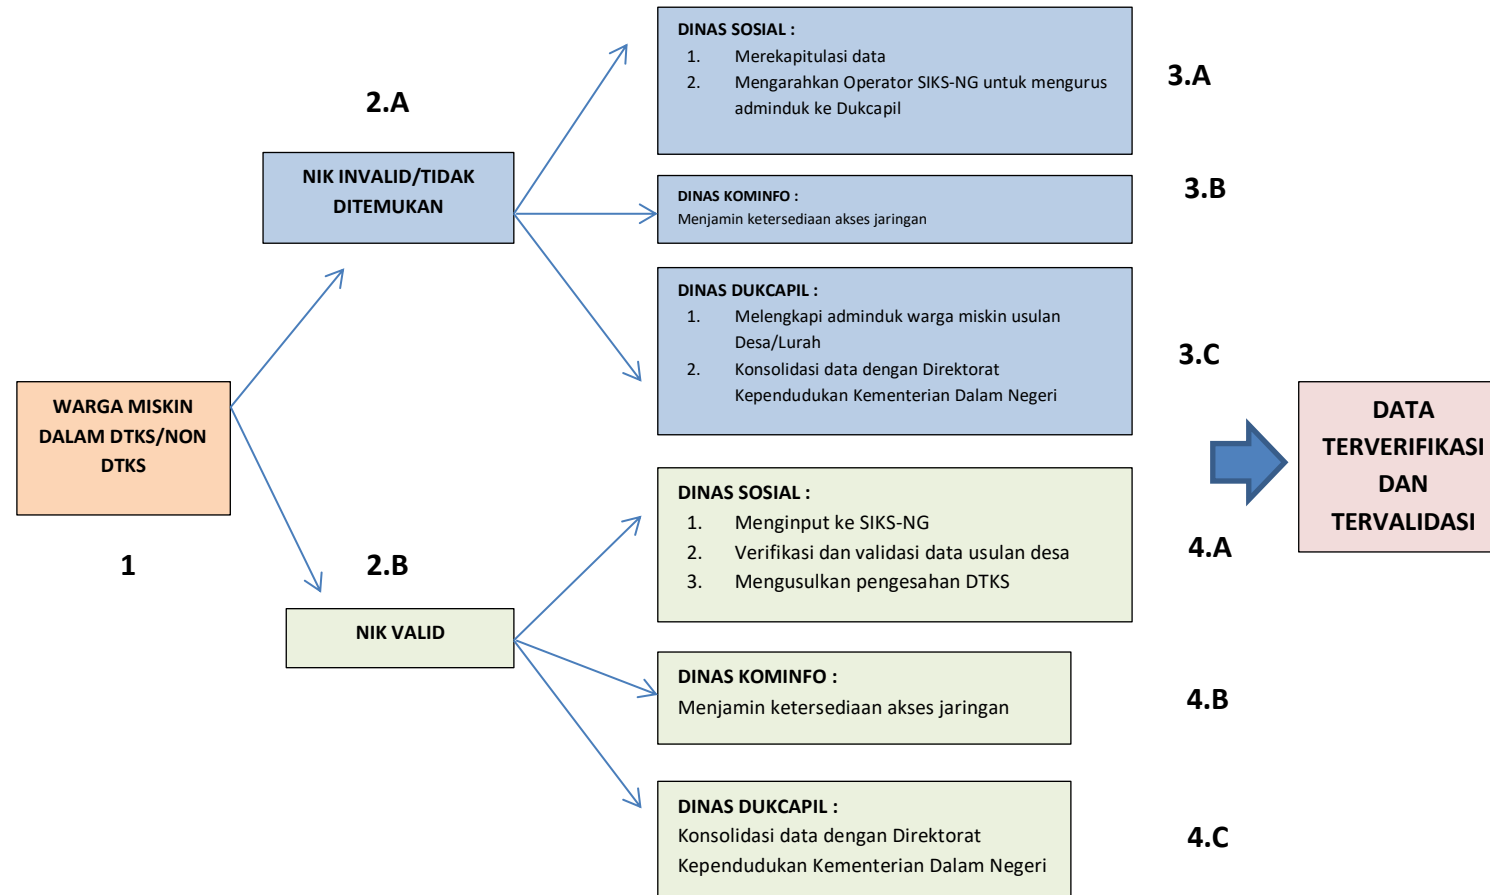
WARGA MISKIN DALAM DTKS/NON DTKS

1

2.A

NIK INVALID/TIDAK DITEMUKAN

DINAS SOSIAL :
1. Merekapitulasi data
2. Mengarahkan Operator SIKS-NG untuk mengurus adminduk ke Dukcapil

3.A

DINAS KOMINFO :
Menjamin ketersediaan akses jaringan

3.B

DINAS DUKCAPIL :
1. Melengkapi adminduk warga miskin usulan Desa/Lurah
2. Konsolidasi data dengan Direktorat Kependudukan Kementerian Dalam Negeri

3.C

2.B

NIK VALID

DINAS SOSIAL :
1. Menginput ke SIKS-NG
2. Verifikasi dan validasi data usulan desa
3. Mengusulkan pengesahan DTKS

4.A

DINAS KOMINFO :
Menjamin ketersediaan akses jaringan

4.B

DINAS DUKCAPIL :
Konsolidasi data dengan Direktorat Kependudukan Kementerian Dalam Negeri

4.C

DATA TERVERIFIKASI DAN TERVALIDASI